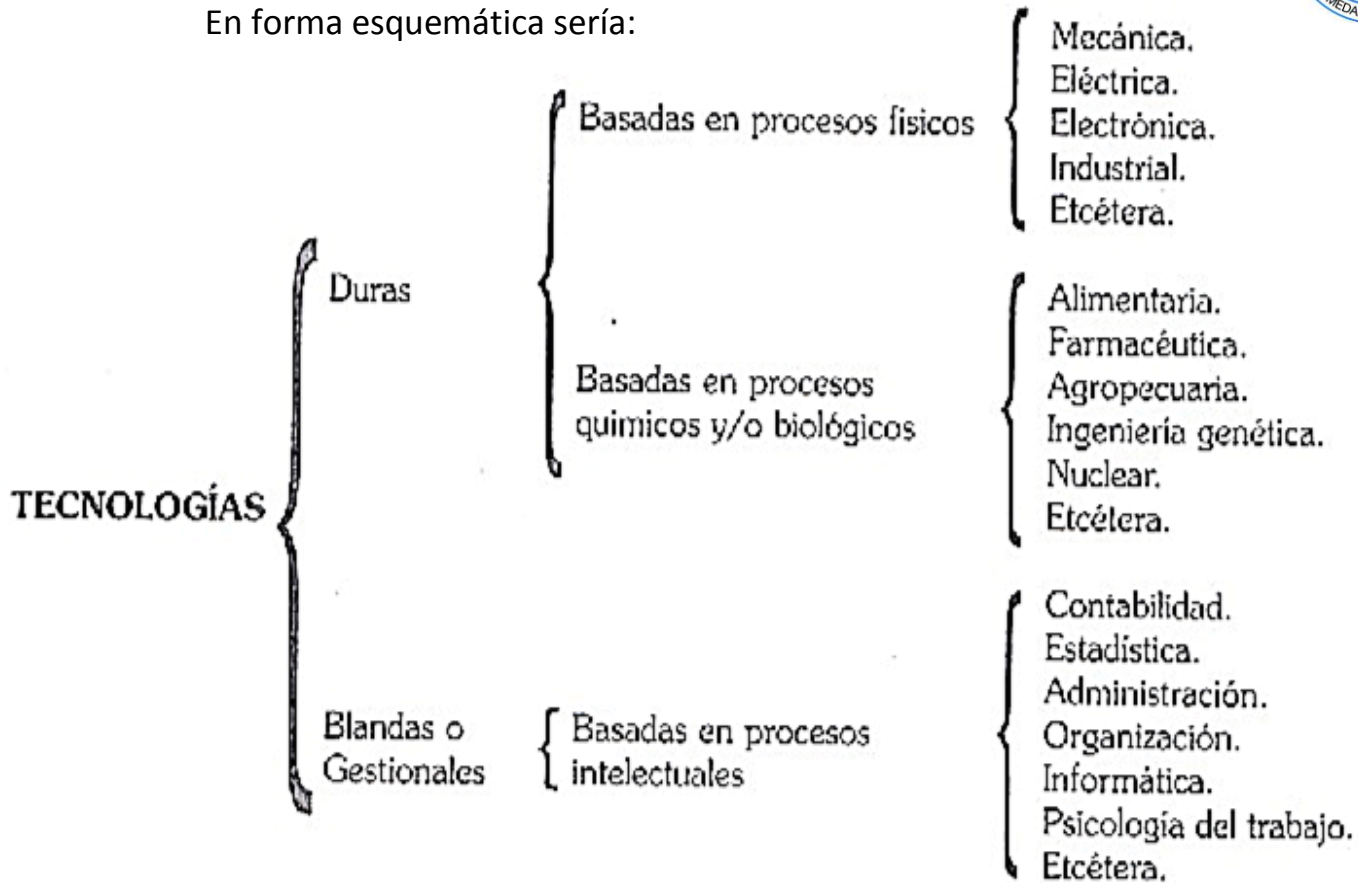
En forma esquemática sería:

TECNOLOGÍAS

Duras

Basadas en procesos físicos

Mecánica.
Eléctrica.
Electrónica.
Industrial.
Etcétera.

Basadas en procesos quimicos y/o biológicos

Alimentaria.
Farmacéutica.
Agropecuaria.
Ingeniería genética.
Nuclear.
Etcétera.

Blandas o Gestionales

Basadas en procesos intelectuales

Contabilidad.
Estadística.
Administración.
Organización.
Informática.
Psicología del trabajo.
Etcétera.

MEDA